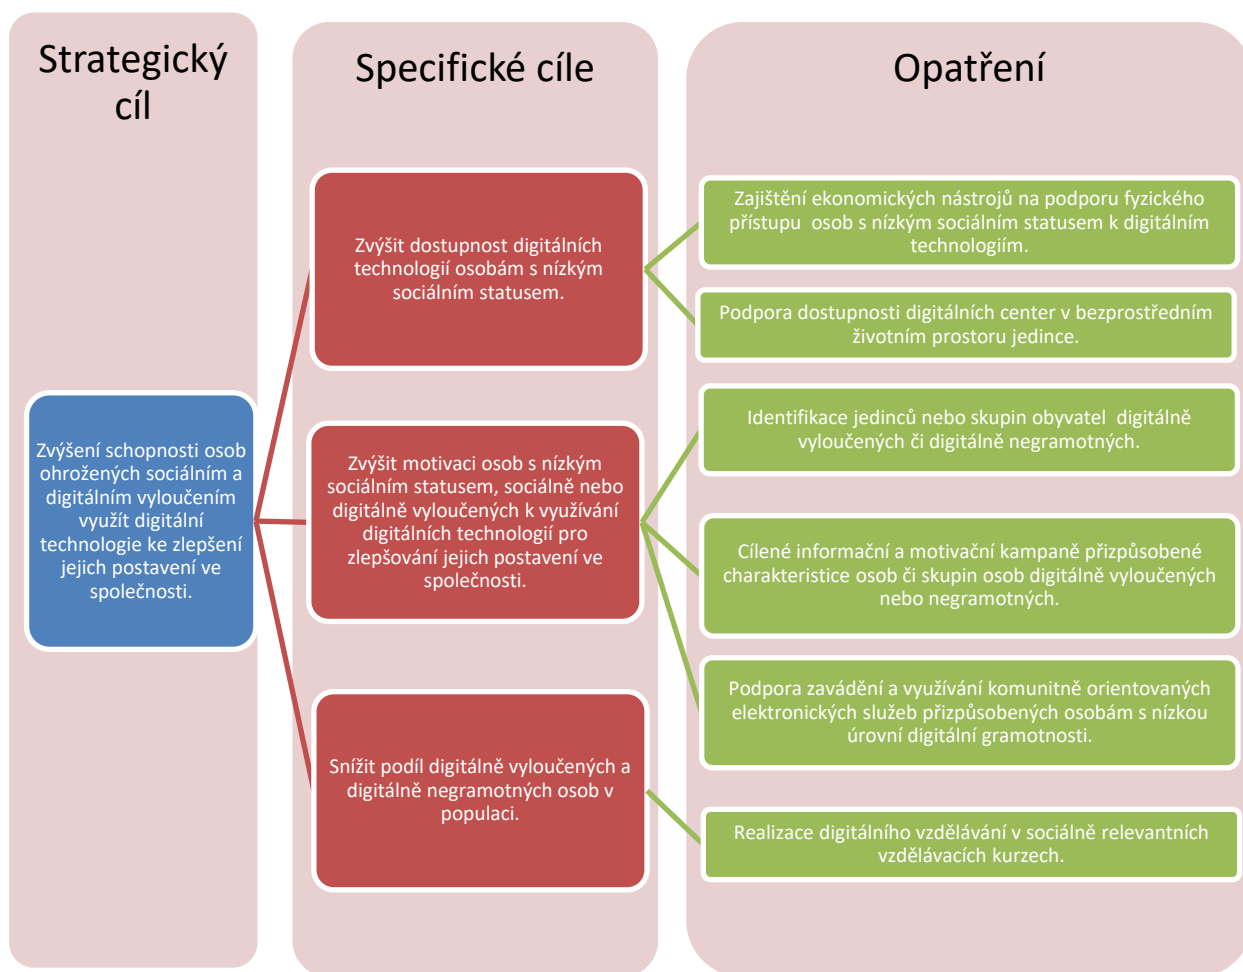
Strategický cíl

Specifické cíle

Opatření

Zvýšení schopnosti osob ohrožených sociálním a digitálním vyloučením využít digitální technologie ke zlepšení jejich postavení ve společnosti.

Zvýšit dostupnost digitálních technologií osobám s nízkým sociálním statusem.

Zvýšit motivaci osob s nízkým sociálním statusem, sociálně nebo digitálně vyloučených k využívání digitálních technologií pro zlepšování jejich postavení ve společnosti.

Snížit podíl digitálně vyloučených a digitálně negramotných osob v populaci.

Zajištění ekonomických nástrojů na podporu fyzického přístupu osob s nízkým sociálním statusem k digitálním technologiím.

Podpora dostupnosti digitálních center v bezprostředním životním prostoru jedince.

Identifikace jedinců nebo skupin obyvatel digitálně vyloučených či digitálně negramotných.

Cílené informační a motivační kampaně přizpůsobené charakteristice osob či skupin osob digitálně vyloučených nebo negramotných.

Podpora zavádění a využívání komunitně orientovaných elektronických služeb přizpůsobených osobám s nízkou úrovní digitální gramotnosti.

Realizace digitálního vzdělávání v sociálně relevantních vzdělávacích kurzech.